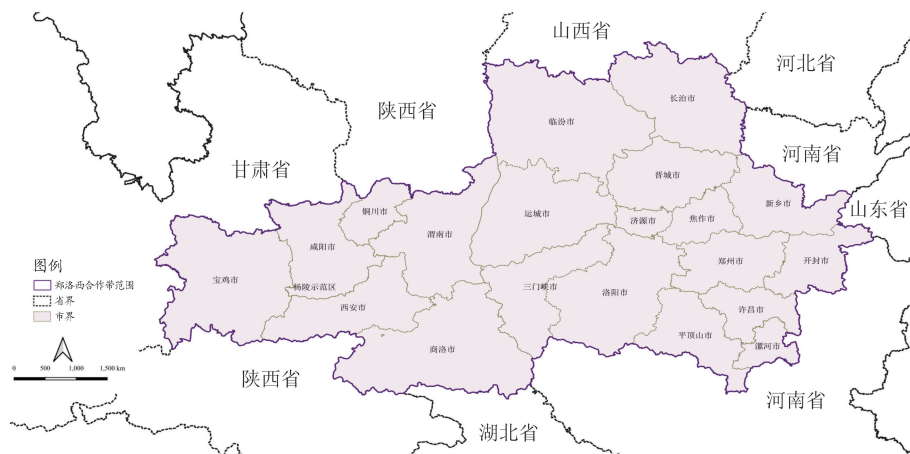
山西省
河北省
陕西省
长治市
临汾市
甘肃省
河南省
晋城市
新乡市
山东省
铜川市
运城市
济源市
焦作市
咸阳市
渭南市
图例
郑州市
开封市
宝鸡市
郑洛西合作带范围
杨陵示范区
三门峡市
洛阳市
省界
市界
西安市
许昌市
平顶山市
商洛市
漯河市
0 500 1,000 1,500 km
陕西省
河南省
湖北省